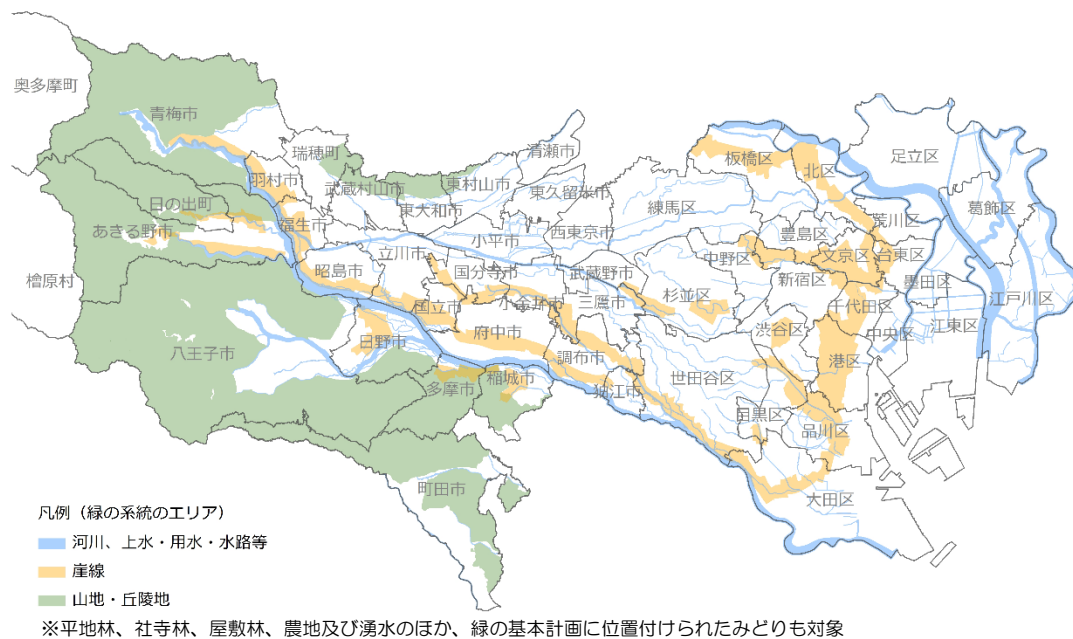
奥多摩町
青梅市
瑞穂町
羽村市
武蔵村山市
東村山市
清瀬市
東久留米市
日の出町
あきる野市
福生市
東大和市
西東京市
練馬区
板橋区
北区
足立区
葛飾区
荒川区
檜原村
昭島市
立川市
小平市
国分寺市
武蔵野市
中野区
豊島区
文京区
台東区
墨田区
江戸川区
新宿区
杉並区
小金井市
三鷹市
千代田区
国立市
府中市
中央区
江東区
八王子市
日野市
渋谷区
調布市
港区
多摩市
稲城市
狛江市
世田谷区
目黒区
品川区
町田市
大田区

凡例（緑の系統のエリア）
河川、上水・用水・水路等
崖線
山地・丘陵地
※平地林、社寺林、屋敷林、農地及び湧水のほか、緑の基本計画に位置付けられたみどりも対象